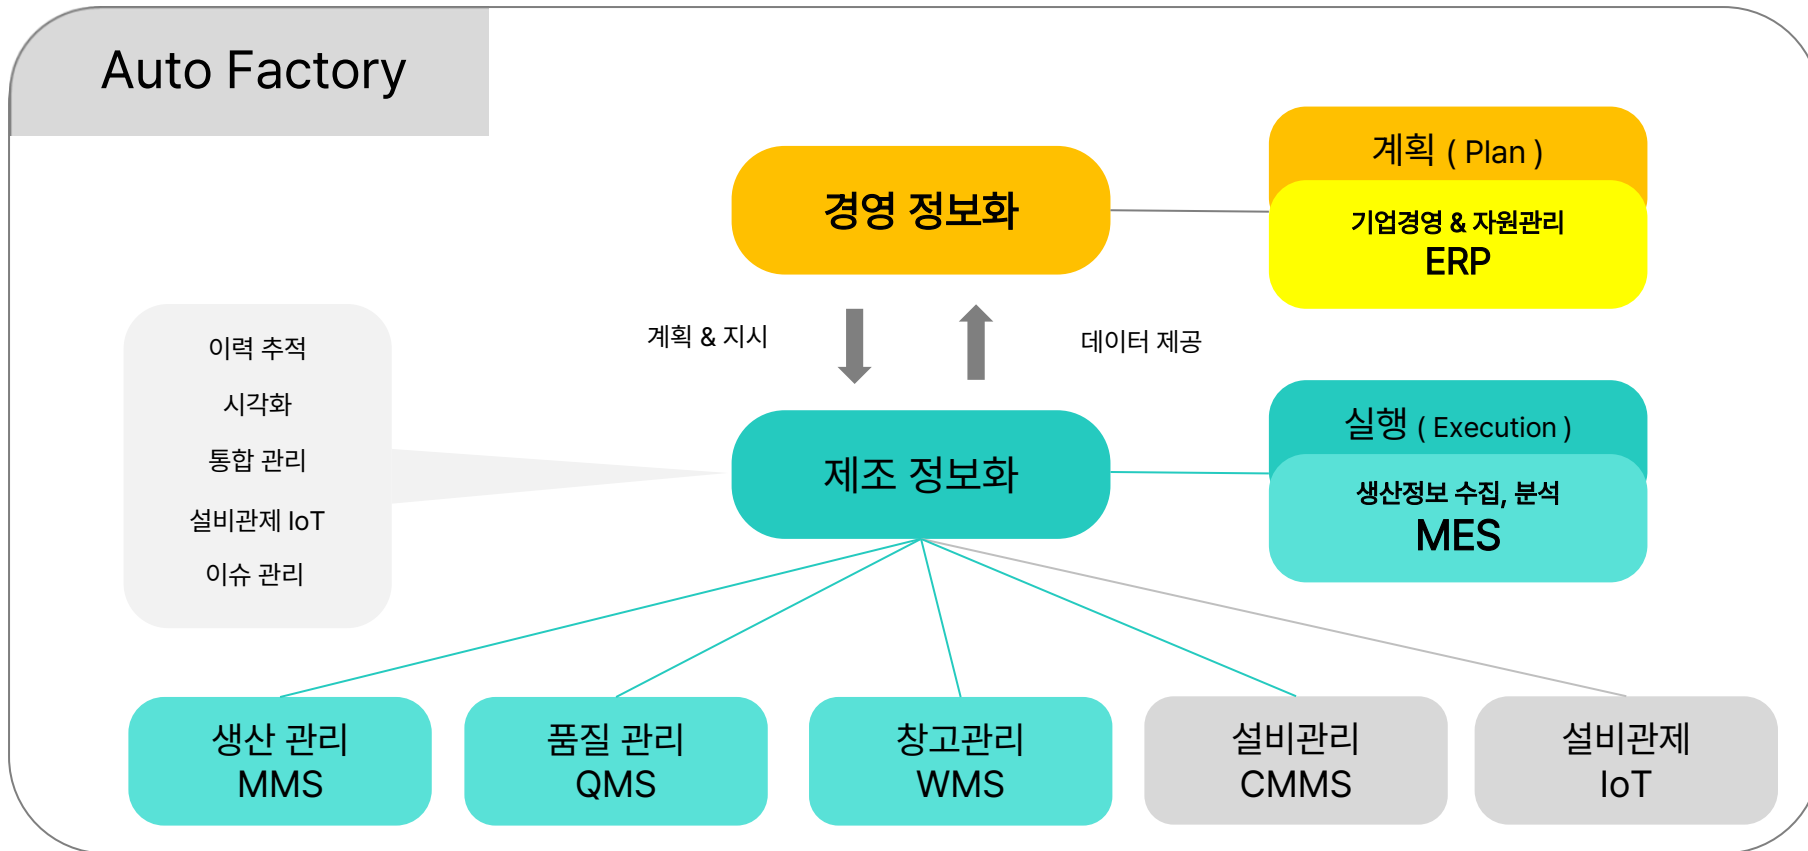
Auto Factory

경영 정보화

계획 ( Plan )

기업경영 & 자원관리
ERP

계획 & 지시

데이터 제공

이력 추적

시각화

통합 관리

설비관제 IoT

이슈 관리

제조 정보화

실행 ( Execution )

생산정보 수집, 분석
MES

생산 관리
MMS

품질 관리
QMS

창고관리
WMS

설비관리
CMMS

설비관제
IoT